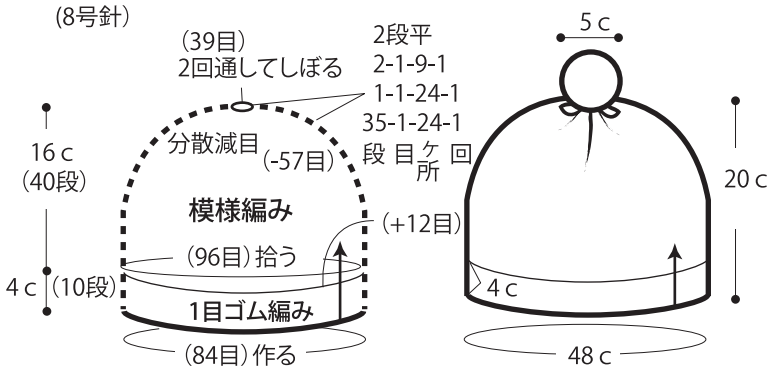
(8号針)

(39目)
2回通してしぼる

2段平
2-1-9-1
1-1-24-1
35-1-24-1
段 目 ヶ所 回

分散減目
(-57目)

16 c
(40段)

模様編み

(+12目)

(96目) 拾う

4 c (10段)

1目ゴム編み

(84目) 作る

5 c

20 c

4 c

48 c